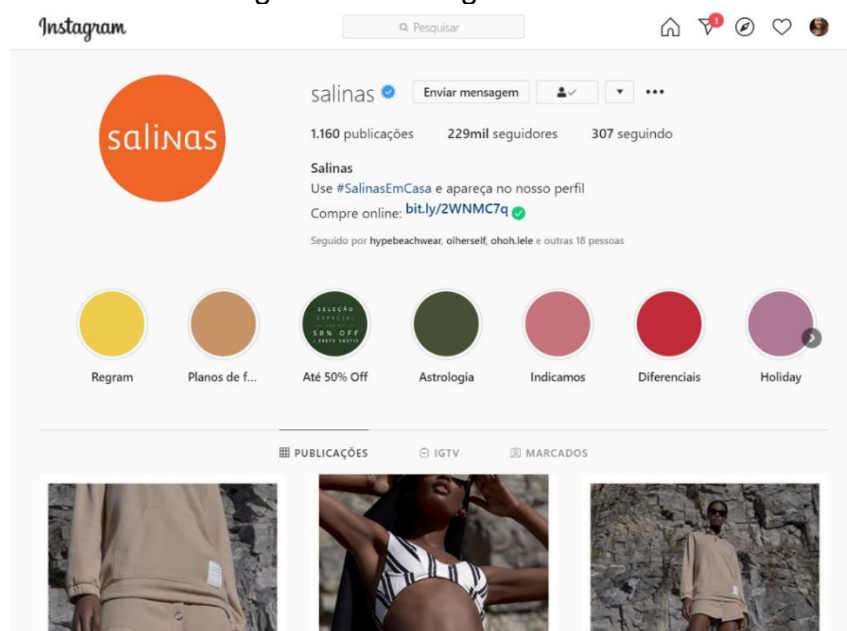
Instagram

Pesquisar

1

salinas

salinas

Enviar mensagem

1.160 publicações 229mil seguidores 307 seguindo

Salinas
Use #SalinasEmCasa e apareça no nosso perfil
Compre online: bit.ly/2WNMC7q

Seguido por hypebeachwear, oiherself, ohoh.lele e outras 18 pessoas

SELEÇÃO ESPECIAL 50% OFF + FRETE GRÁTIS

Regram
Planos de f...
Até 50% Off
Astrologia
Indicamos
Diferenciais
Holiday

PUBLICAÇÕES IGTV MARCADOS